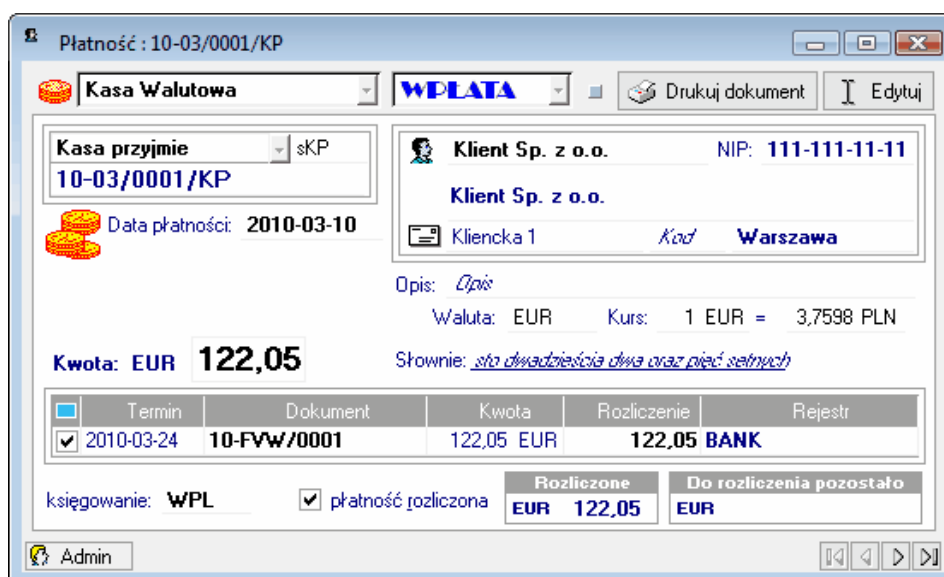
Płatność : 10-03/0001/KP

Kasa Walutowa

WPŁATA

Drukuj dokument

Edytuj

Kasa przyjmie

sKP

10-03/0001/KP

Data płatności: 2010-03-10

Klient Sp. z o.o.

NIP: 111-111-11-11

Klient Sp. z o.o.

Kliencka 1

Kod

Warszawa

Opis: Opis

Waluta: EUR

Kurs: 1 EUR = 3,7598 PLN

Kwota: EUR 122,05

Słownie: sto dwadzieścia dwa oraz pięć setnych

| | Termin | Dokument | Kwota | Rozliczenie | Rejestr |
|---|---|---|---|---|---|
| ✓ | 2010-03-24 | 10-FVW/0001 | 122,05 EUR | 122,05 | BANK |

księgowanie: WPL

✓ płatność rozliczona

Rozliczone
EUR 122,05

Do rozliczenia pozostało
EUR

Admin